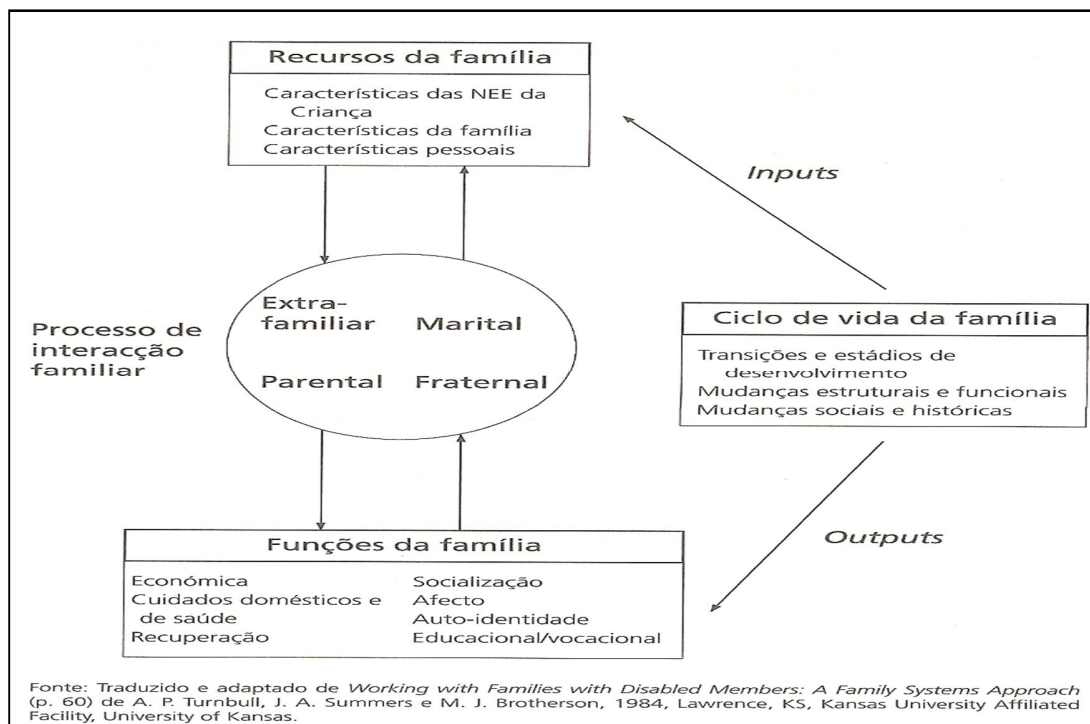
Recursos da família

Características das NEE da Criança
Características da família
Características pessoais

Inputs

Processo de interacção familiar

Extra-familiar
Marital
Parental
Fraternal

Ciclo de vida da família

Transições e estádios de desenvolvimento
Mudanças estruturais e funcionais
Mudanças sociais e históricas

Outputs

Funções da família

Económica
Cuidados domésticos e de saúde
Recuperação

Socialização
Afecto
Auto-identidade
Educacional/vocacional

Fonte: Traduzido e adaptado de *Working with Families with Disabled Members: A Family Systems Approach* (p. 60) de A. P. Turnbull, J. A. Summers e M. J. Brotherson, 1984, Lawrence, KS, Kansas University Affiliated Facility, University of Kansas.